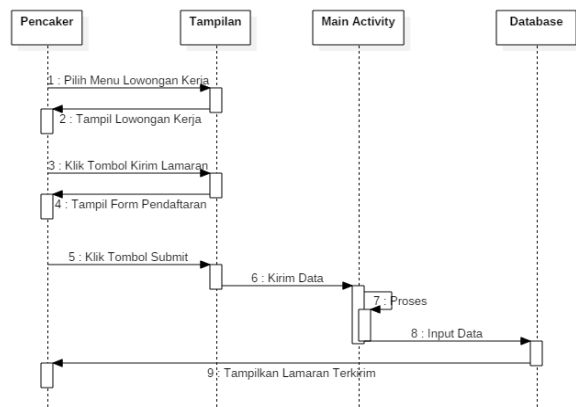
Pencaker

Tampilan

Main Activity

Database

1 : Pilih Menu Lowongan Kerja

2 : Tampil Lowongan Kerja

3 : Klik Tombol Kirim Lamaran

4 : Tampil Form Pendaftaran

5 : Klik Tombol Submit

6 : Kirim Data

7 : Proses

8 : Input Data

9 : Tampilkan Lamaran Terkirim